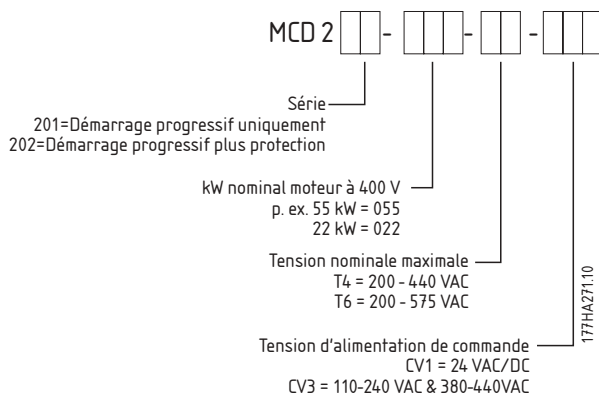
MCD 2 - - -

Série
201=Démarrage progressif uniquement
202=Démarrage progressif plus protection

kW nominal moteur à 400 V
p. ex. 55 kW = 055
22 kW = 022

Tension nominale maximale
T4 = 200 - 440 VAC
T6 = 200 - 575 VAC

Tension d'alimentation de commande
CV1 = 24 VAC/DC
CV3 = 110-240 VAC & 380-440VAC

177HA271.10